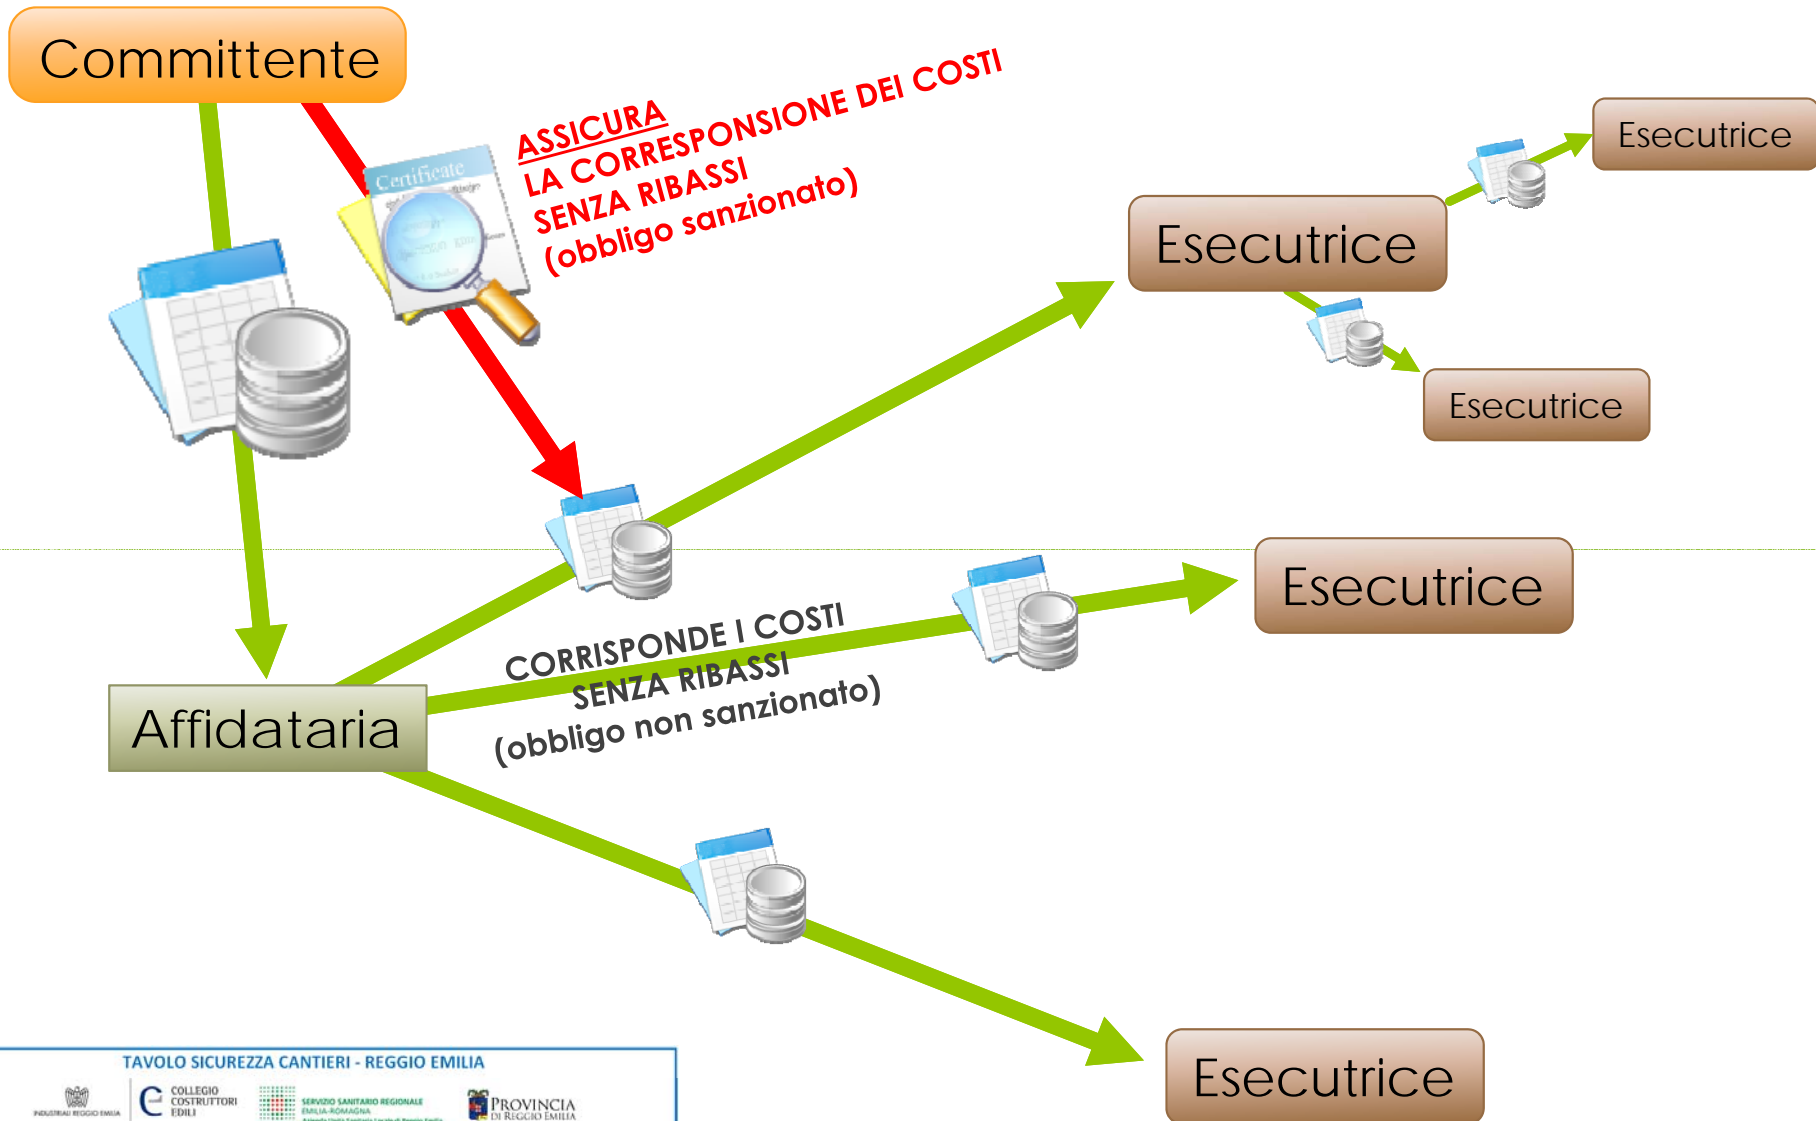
Committente

ASSICURA
LA CORRESPONSIONE DEI COSTI
SENZA RIBASSI
(obbligo sanzionato)

Certificate

Esecutrice

Esecutrice

Esecutrice

Esecutrice

CORRISPONDE I COSTI
SENZA RIBASSI
(obbligo non sanzionato)

Affidataria

Esecutrice

TAVOLO SICUREZZA CANTIERI - REGGIO EMILIA

INDUSTRIALI REGGIO EMILIA

COLLEGIO COSTRUTTORI EDILI

SERVIZIO SANITARIO REGIONALE EMILIA-ROMAGNA

PROVINCIA DI REGGIO EMILIA